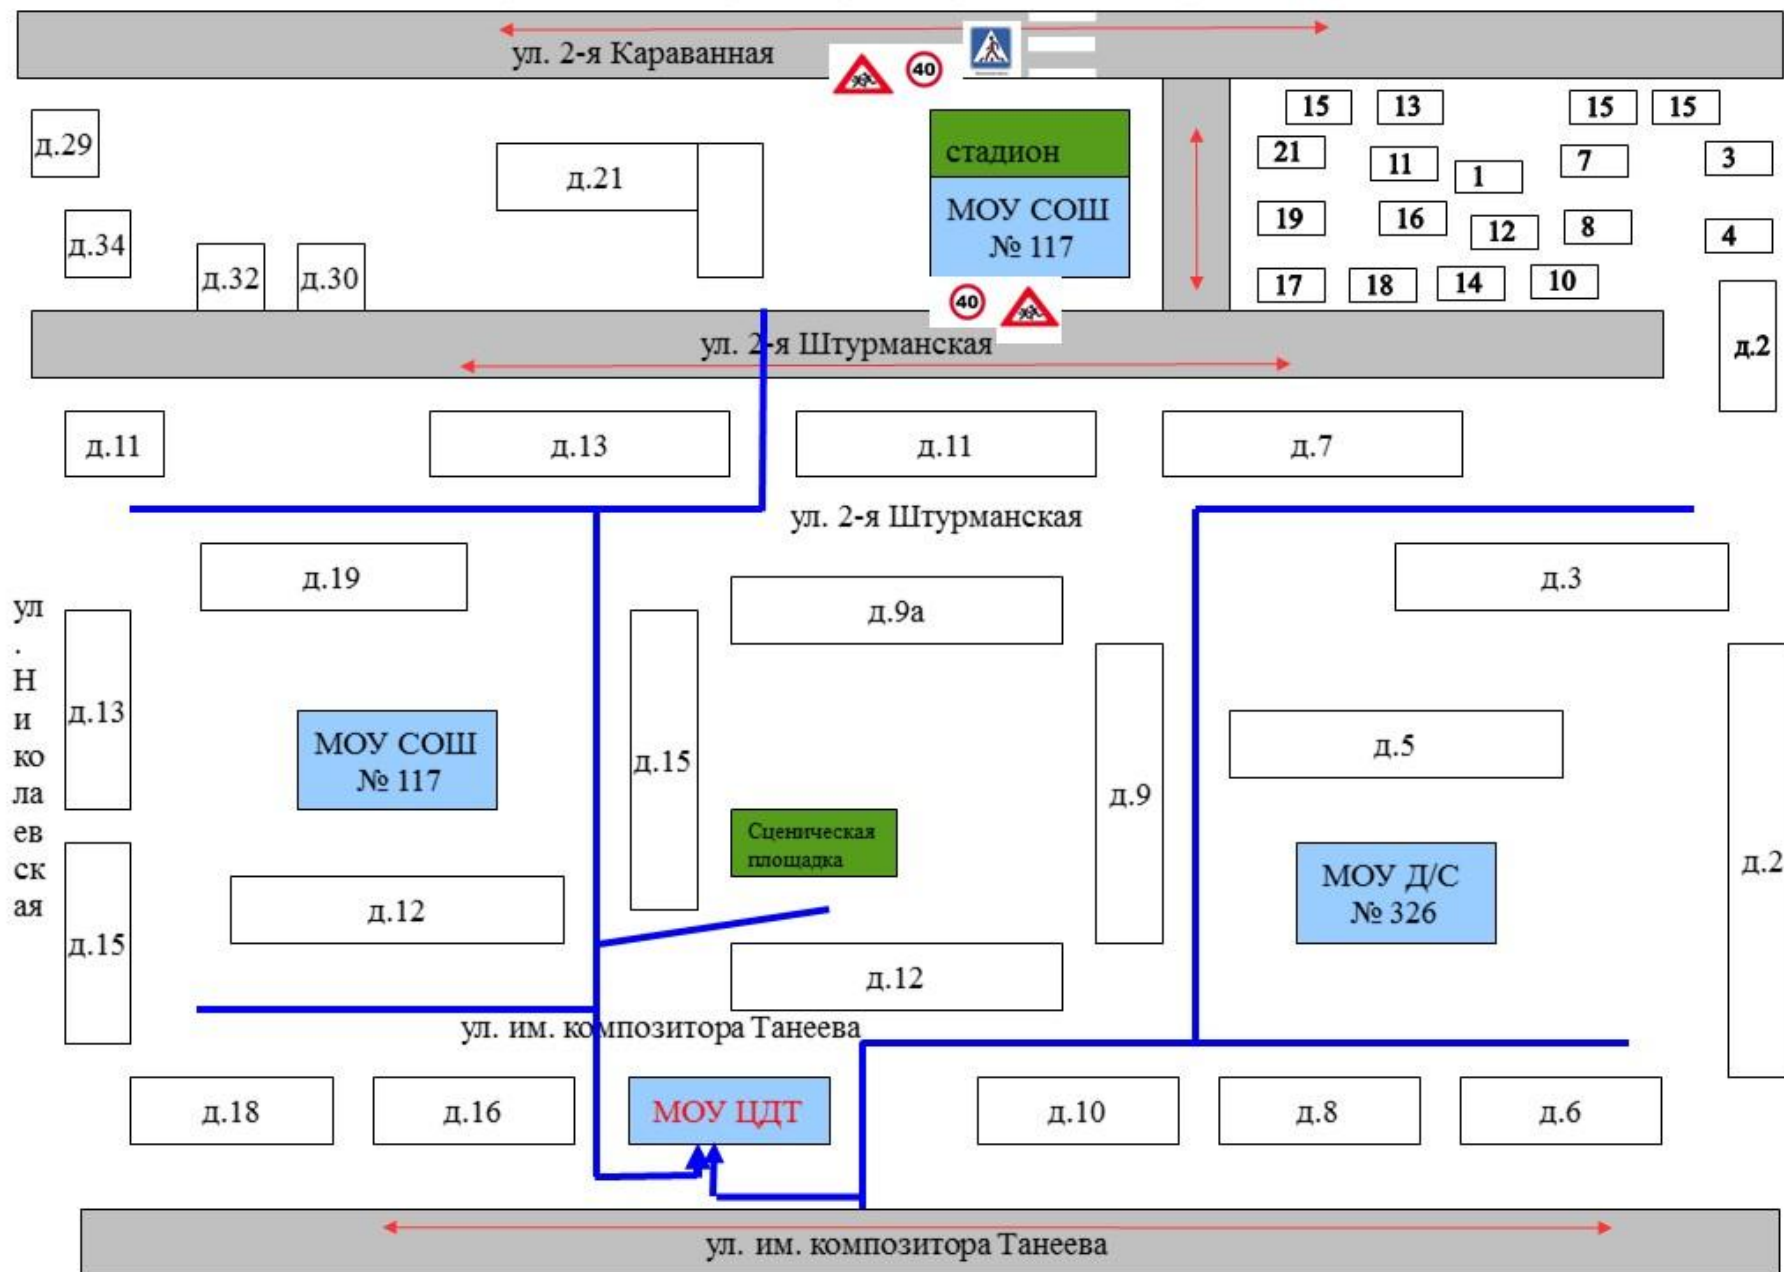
ул. 2-я Караванная

40

15 13 15 15

21 11 1 7 3

19 16 12 8 4

17 18 14 10

д.29

д.21

стадион

МОУ СОШ № 117

д.34

д.32 д.30

40

ул. 2-я Штурманская

д.2

д.11 д.13 д.11 д.7

ул. 2-я Штурманская

д.19

д.3

д.9а

ул. Николаевская

д.13

МОУ СОШ № 117

д.15

д.5

д.9

Сценическая площадка

МОУ Д/С № 326

д.2

д.12

д.15

д.12

ул. им. композитора Танеева

д.18 д.16

МОУ ЦДТ

д.10 д.8 д.6

ул. им. композитора Танеева